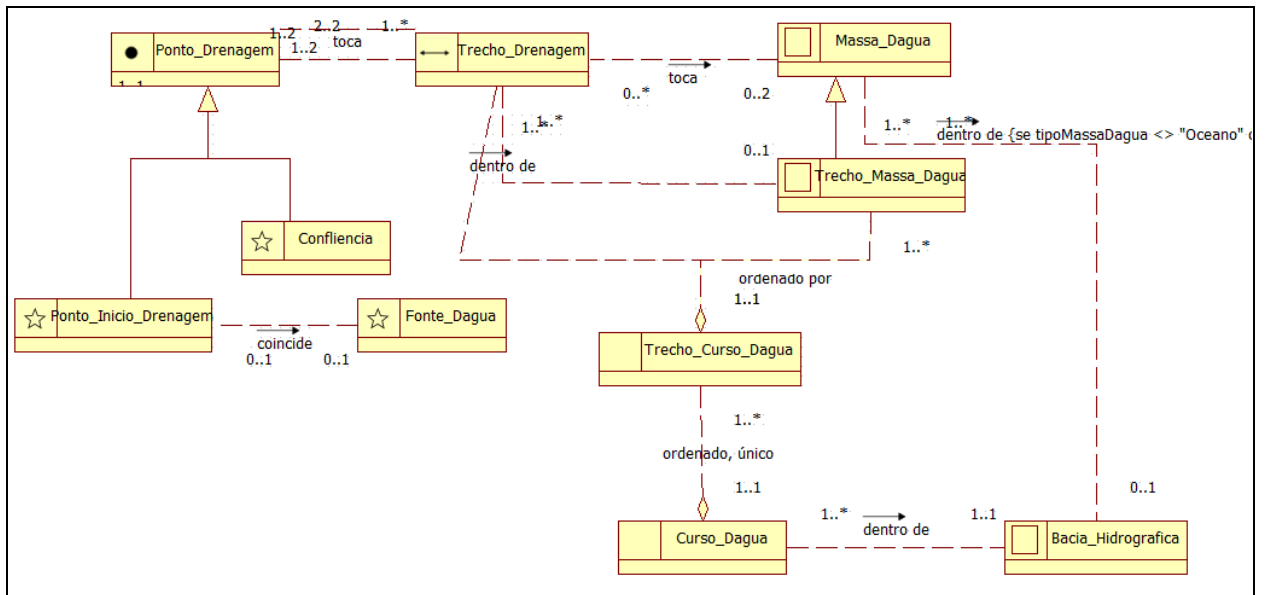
Ponto_Drenagem
1..1
1..2
2..2
1..*
1..2
toca
Trecho_Drenagem
Massa_Dagua
toca
0..*
0..2
1..*
1..*
1..*
dentro de {se tipoMassaDagua <> "Oceano" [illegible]
dentro de
0..1
Trecho_Massa_Dagua
Confliencia
1..*
ordenado por
1..1
Ponto_Inicio_Drenagem
coincide
0..1
0..1
Fonte_Dagua
Trecho_Curso_Dagua
1..*
ordenado, único
1..1
0..1
1..*
dentro de
1..1
Curso_Dagua
Bacia_Hidrografica